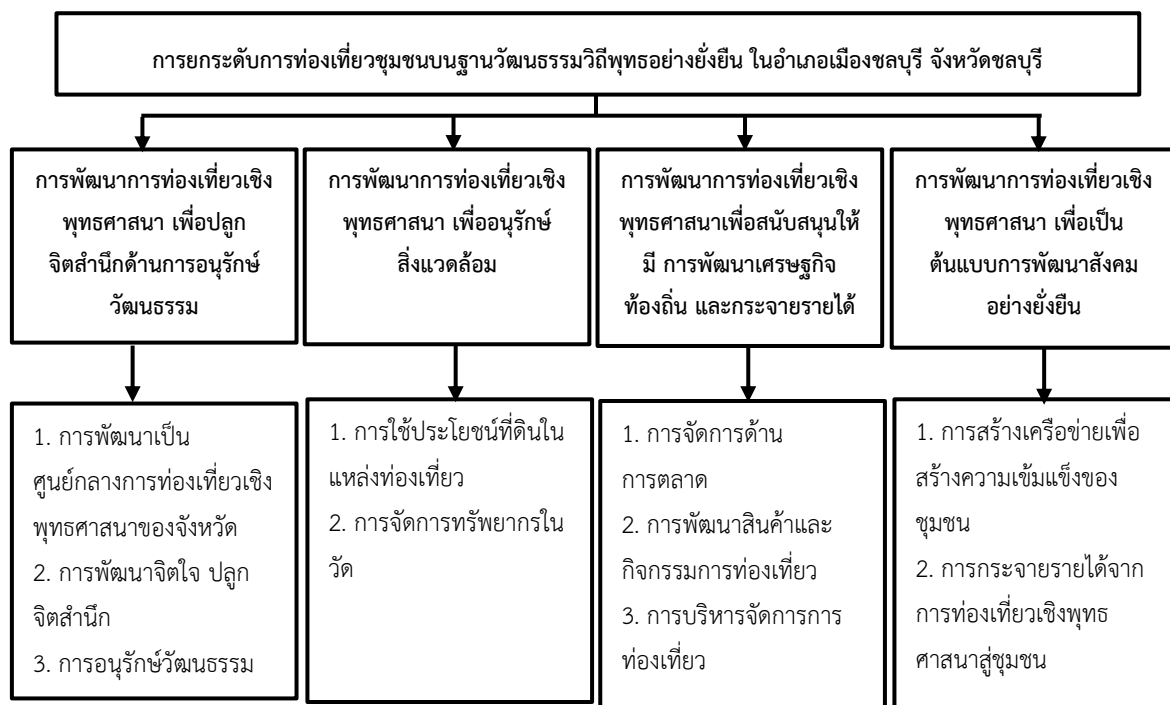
การยกระดับการท่องเที่ยวชุมชนบนฐานวัฒนธรรมวิถีพุทธอย่างยั่งยืน ในอำเภอเมืองชลบุรี จังหวัดชลบุรี

การพัฒนาการท่องเที่ยวเชิงพุทธศาสนา เพื่อปลูกจิตสำนึกด้านการอนุรักษ์วัฒนธรรม

การพัฒนาการท่องเที่ยวเชิงพุทธศาสนา เพื่ออนุรักษ์สิ่งแวดล้อม

การพัฒนาการท่องเที่ยวเชิงพุทธศาสนาเพื่อสนับสนุนให้มี การพัฒนาเศรษฐกิจท้องถิ่น และกระจายรายได้

การพัฒนาการท่องเที่ยวเชิงพุทธศาสนา เพื่อเป็นต้นแบบการพัฒนาสังคมอย่างยั่งยืน

1. การพัฒนาเป็นศูนย์กลางการท่องเที่ยวเชิงพุทธศาสนาของจังหวัด
2. การพัฒนาจิตใจ ปลูกจิตสำนึก
3. การอนุรักษ์วัฒนธรรม

1. การใช้ประโยชน์ที่ดินในแหล่งท่องเที่ยว
2. การจัดการทรัพยากรในวัด

1. การจัดการด้านการตลาด
2. การพัฒนาสินค้าและกิจกรรมการท่องเที่ยว
3. การบริหารจัดการการท่องเที่ยว

1. การสร้างเครือข่ายเพื่อสร้างความเข้มแข็งของชุมชน
2. การกระจายรายได้จากการท่องเที่ยวเชิงพุทธศาสนาสู่ชุมชน